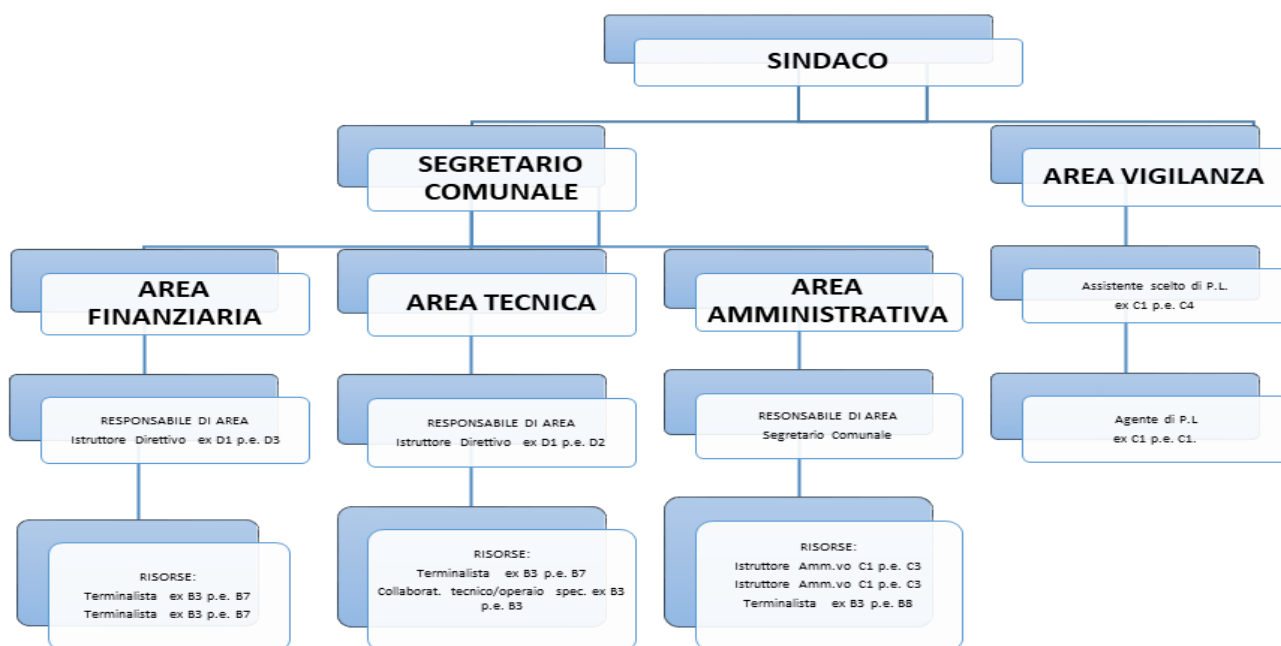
SINDACO

SEGRETARIO COMUNALE

AREA VIGILANZA

AREA FINANZIARIA

AREA TECNICA

AREA AMMINISTRATIVA

Assistente scelto di P.L. ex C1 p.e. C4

RESPONSABILE DI AREA Istruttore Direttivo ex D1 p.e. D3

RESPONSABILE DI AREA Istruttore Direttivo ex D1 p.e. D2

RESONSABILE DI AREA Segretario Comunale

Agente di P.L ex C1 p.e. C1.

RISORSE:
Terminalista ex B3 p.e. B7
Terminalista ex B3 p.e. B7

RISORSE:
Terminalista ex B3 p.e. B7
Collaborat. tecnico/operaio spec. ex B3 p.e. B3

RISORSE:
Istruttore Amm.vo C1 p.e. C3
Istruttore Amm.vo C1 p.e. C3
Terminalista ex B3 p.e. B8